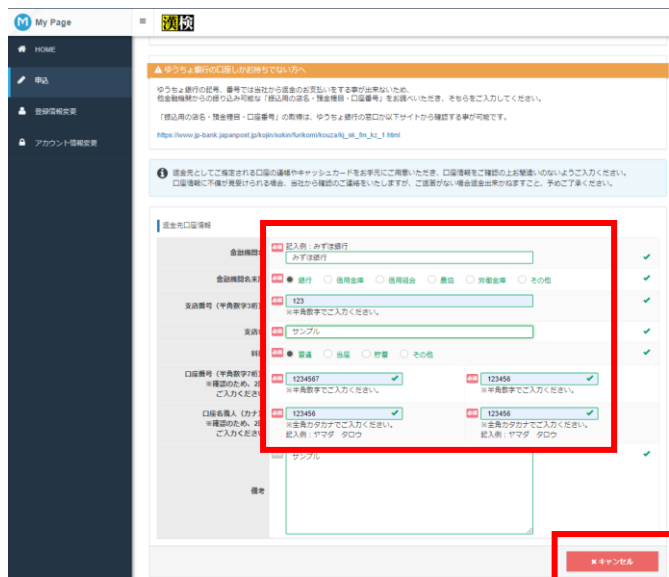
M My Page
≡ 漢検

HOME
申込
登録情報変更
アカウント情報変更

⚠ ゆうちょ銀行の口座しかお持ちでない方へ

ゆうちょ銀行の記号、番号では当社から返金のお支払いをする事が出来ないため、他金融機関からの振り込み可能な「振込用の店名・預金種目・口座番号」をお調べいただき、そちらをご記入してください。

「振込用の店名・預金種目・口座番号」の取得は、ゆうちょ銀行の窓口か以下サイトから確認する事が可能です。

https://www.jp-bank.japanpost.jp/kojin/sokin/furikomi/kouza/kj_sk_fm_kz_1.html

返金先としてご指定される口座の通帳やキャッシュカードをお手元にご用意いただき、口座情報をご確認の上お間違いのないようご入力ください。口座情報に不備が見受けられる場合、当社から確認のご連絡をいたしますが、ご返答がない場合返金出来かねますこと、予めご了承ください。

返金先口座情報

| 金融機関名 | 必須 記入例：みずほ銀行 みずほ銀行 | |
|---|---|---|
| 金融機関名末尾 | 必須 ● 銀行 ○ 信用金庫 ○ 信用組合 ○ 農協 ○ 労働金庫 ○ その他 | |
| 支店番号（半角数字3桁） | 必須 123 ※半角数字でご入力ください。 | |
| 支店名 | 必須 サンプル | |
| 科目 | 必須 ● 普通 ○ 当座 ○ 貯蓄 ○ その他 | |
| 口座番号（半角数字7桁） ※確認のため、2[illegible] ご入力くださ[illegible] | 必須 1234567 ※半角数字でご入力ください。 | 必須 123456 ※半角数字でご入力ください。 |
| 口座名義人（カナ） ※確認のため、2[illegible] ご入力ください | 必須 123456 ※全角カタカナでご入力ください。 記入例：ヤマダ タロウ | 必須 123456 ※全角カタカナでご入力ください。 記入例：ヤマダ タロウ |
| 備考 | サンプル | |

× キャンセル